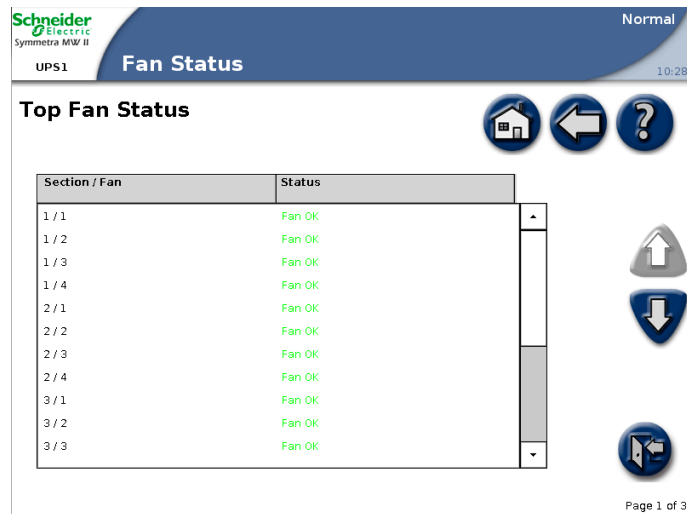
Schneider Electric
Symmetra MW II
UPS1
Fan Status
Normal
10:28

Top Fan Status

| Section / Fan | Status |
|---|---|
| 1 / 1 | Fan OK |
| 1 / 2 | Fan OK |
| 1 / 3 | Fan OK |
| 1 / 4 | Fan OK |
| 2 / 1 | Fan OK |
| 2 / 2 | Fan OK |
| 2 / 3 | Fan OK |
| 2 / 4 | Fan OK |
| 3 / 1 | Fan OK |
| 3 / 2 | Fan OK |
| 3 / 3 | Fan OK |

Page 1 of 3